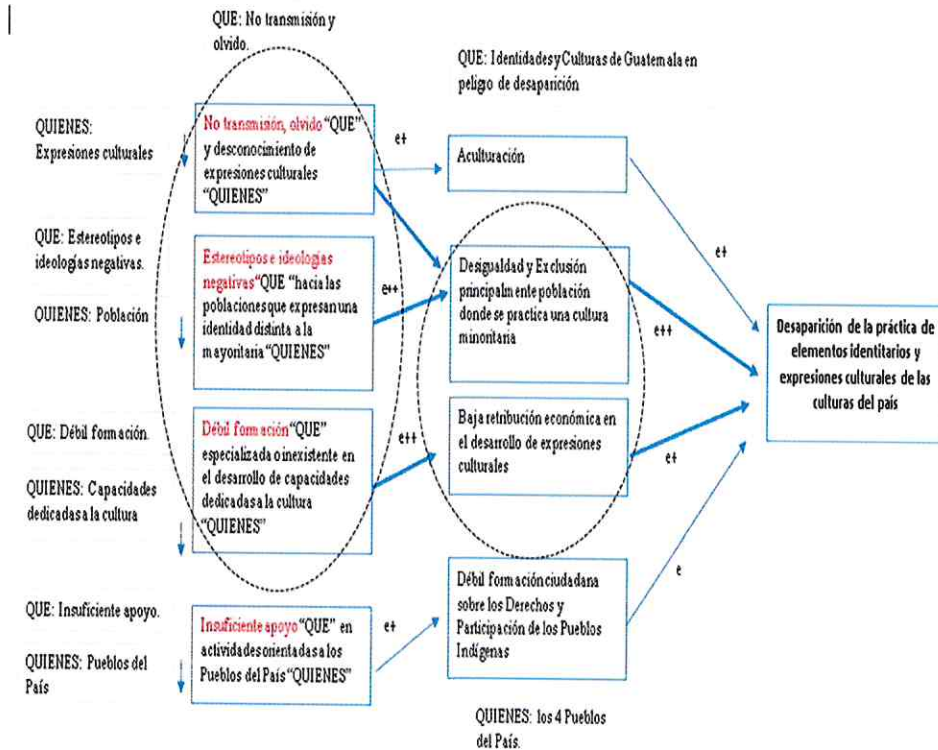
QUE: No transmisión y olvido.

QUE: Identidades y Culturas de Guatemala en peligro de desaparición

QUIENES: Expresiones culturales

No transmisión, olvido "QUE" y desconocimiento de expresiones culturales "QUIENES"

e+

Aculturación

QUE: Estereotipos e ideologías negativas.

QUIENES: Población

Estereotipos e ideologías negativas "QUE "hacia las poblaciones que expresan una identidad distinta a la mayoritaria "QUIENES"

e++

Desigualdad y Exclusión principalmente población donde se practica una cultura minoritaria

e+

e++

Desaparición de la práctica de elementos identitarios y expresiones culturales de las culturas del país

QUE: Débil formación.

QUIENES: Capacidades dedicadas a la cultura

Débil formación "QUE" especializada o inexistente en el desarrollo de capacidades dedicada a la cultura "QUIENES"

e++

Baja retribución económica en el desarrollo de expresiones culturales

e+

QUE: Insuficiente apoyo.

QUIENES: Pueblos del País

Insuficiente apoyo "QUE" en actividades orientadas a los Pueblos del País "QUIENES"

e+

Débil formación ciudadana sobre los Derechos y Participación de los Pueblos Indígenas

e

QUIENES: los 4 Pueblos del País.